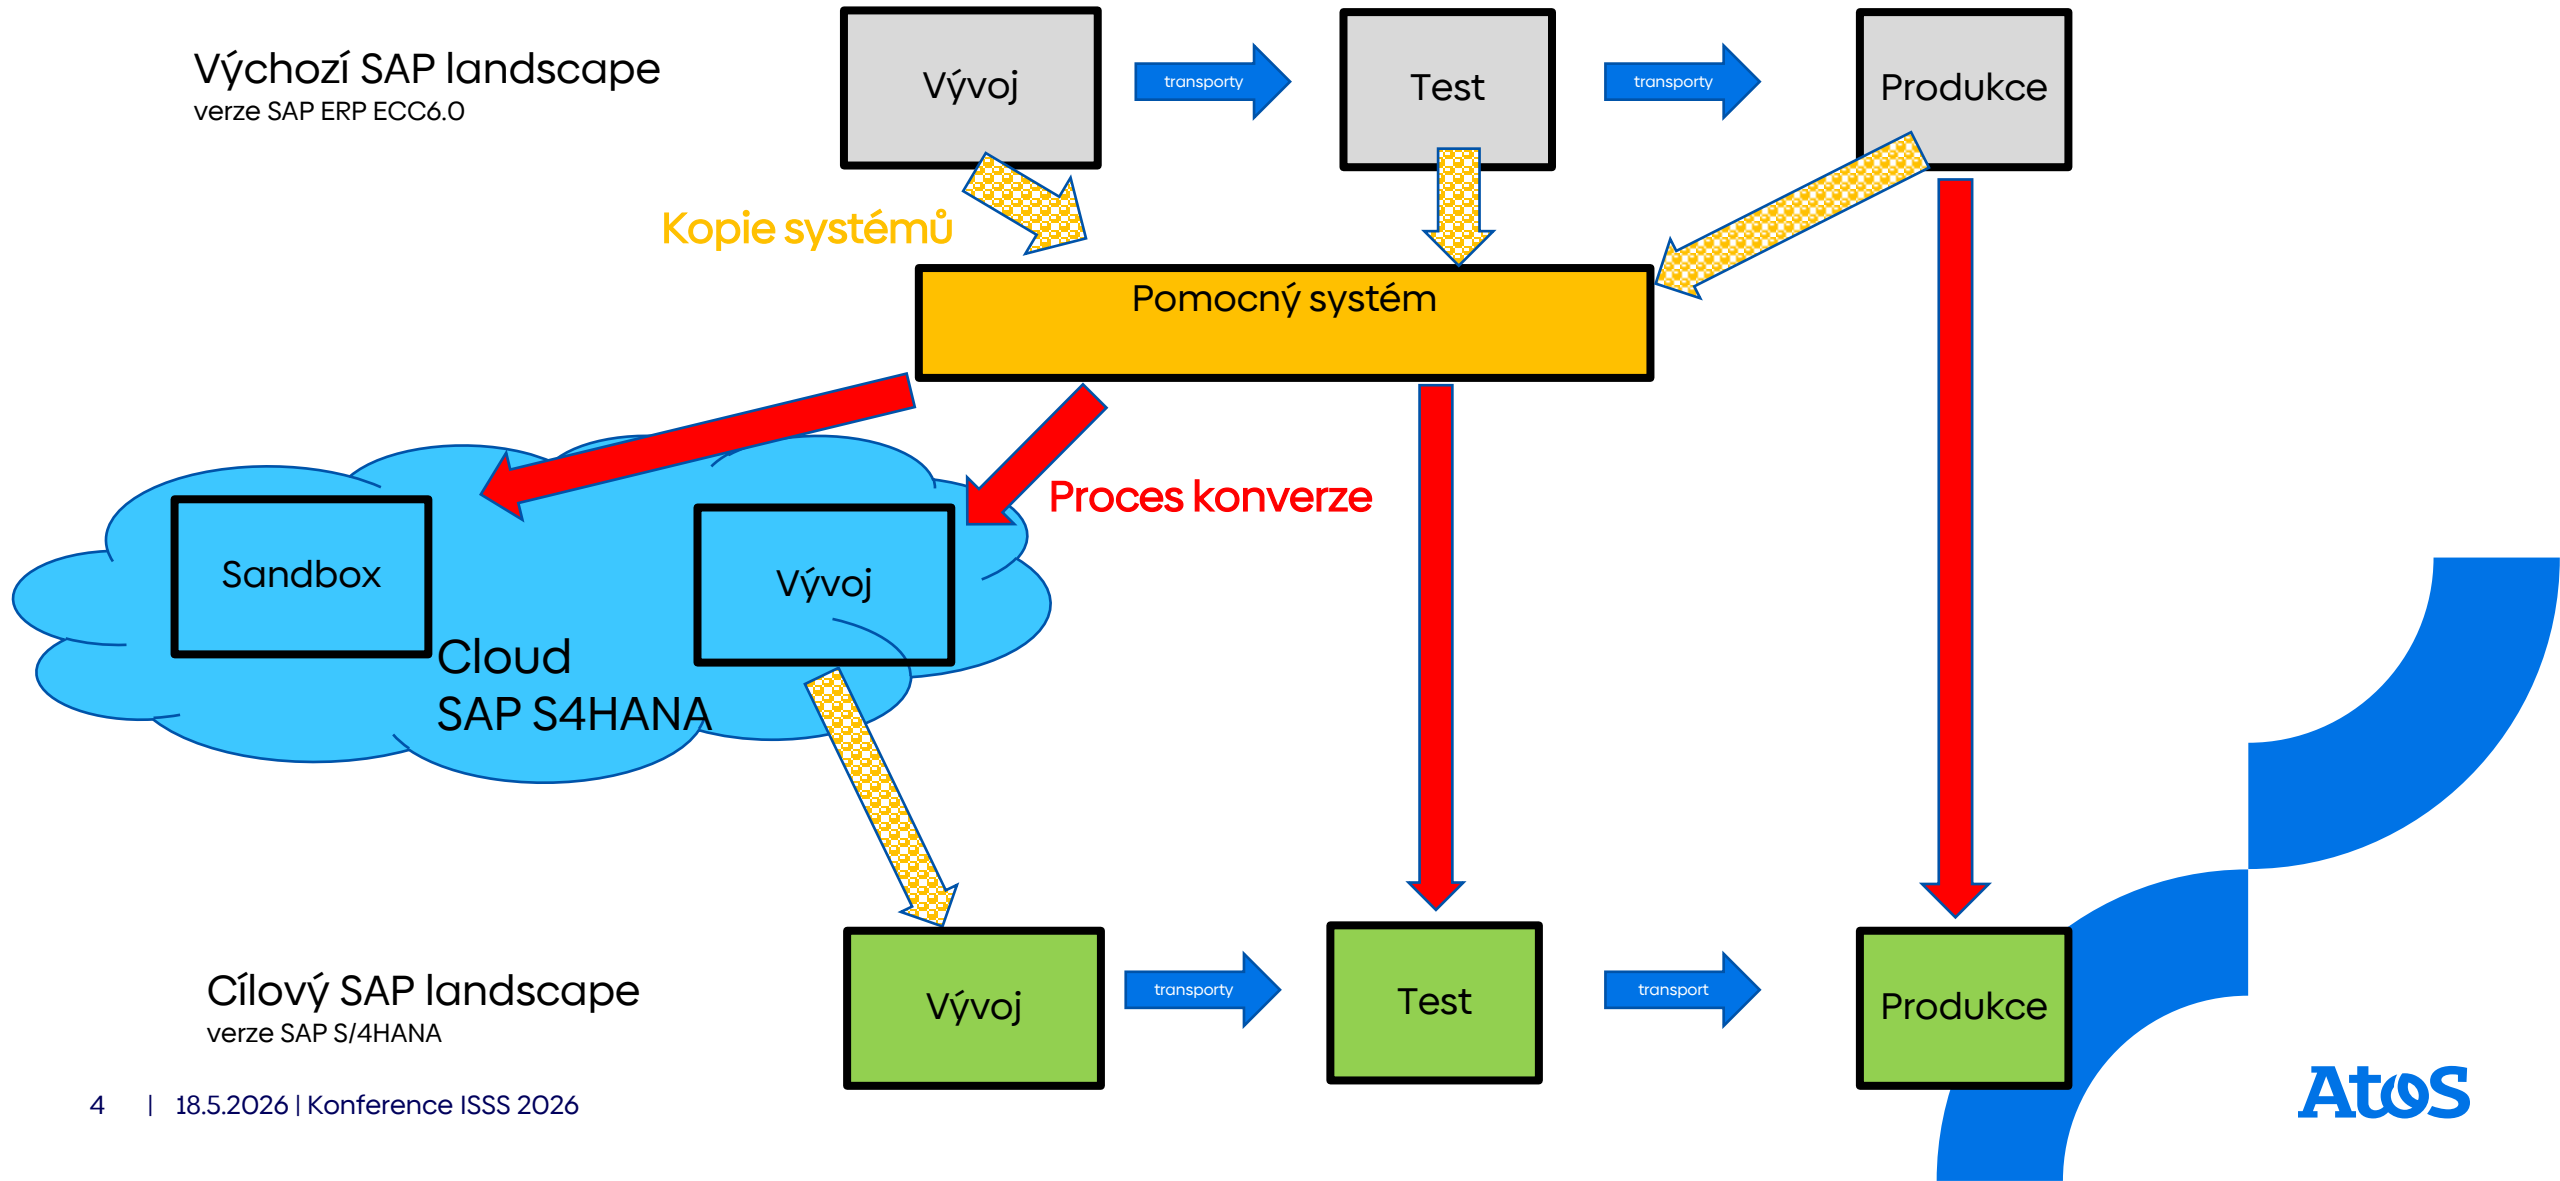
Výchozí SAP landscape
verze SAP ERP ECC6.0

Vývoj

transporty

Test

transporty

Produkce

Kopie systémů

Pomocný systém

Proces konverze

Sandbox

Vývoj

Cloud
SAP S4HANA

Cílový SAP landscape
verze SAP S/4HANA

Vývoj

transporty

Test

transport

Produkce

4 | 18.5.2026 | Konference ISSS 2026

Atos